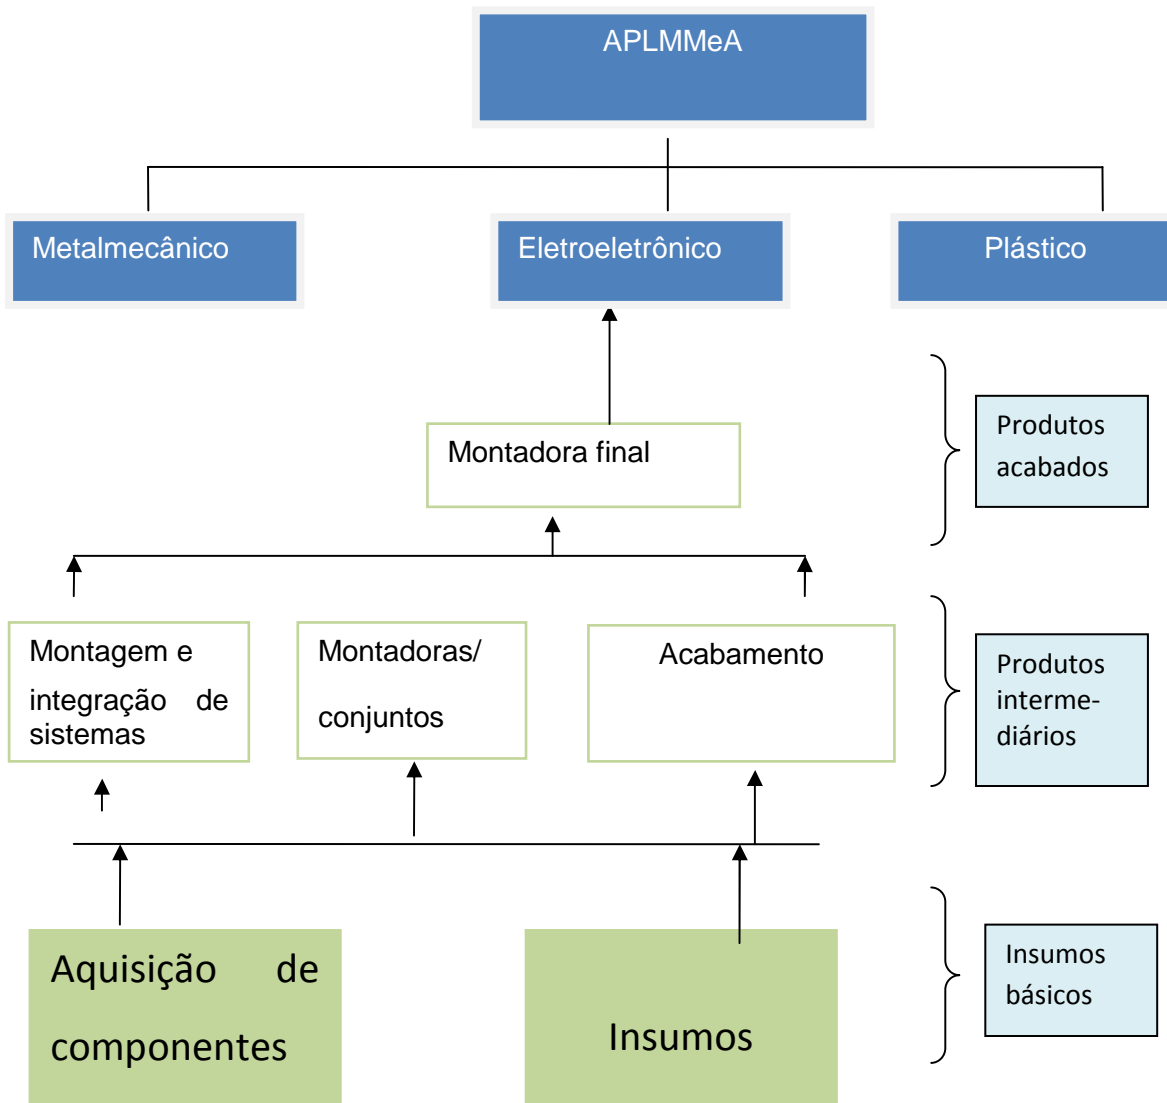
APLMMeA

Metalmecânico

Eletroeletrônico

Plástico

Montadora final

Produtos acabados

Montagem e integração de sistemas

Montadoras/ conjuntos

Acabamento

Produtos interme-diários

Aquisição de componentes

Insumos

Insumos básicos